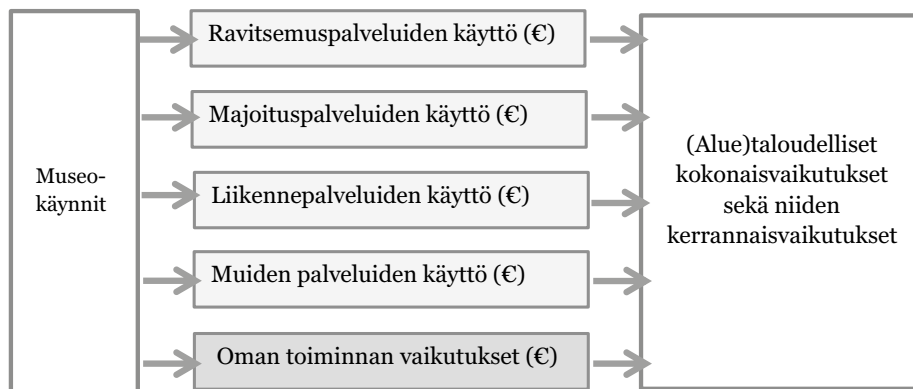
Museokäynnit

Ravitsemuspalveluiden käyttö (€)

Majoituspalveluiden käyttö (€)

Liikennepalveluiden käyttö (€)

Muiden palveluiden käyttö (€)

Oman toiminnan vaikutukset (€)

(Alue)taloudelliset kokonaisvaikutukset sekä niiden kerrannaisvaikutukset